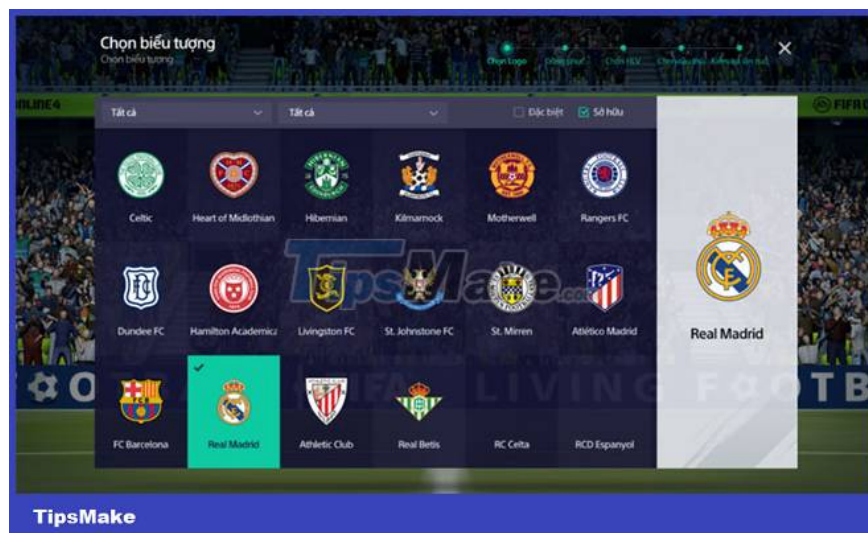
Chọn biểu tượng
Chọn biểu tượng

Chọn Logo
Đồng phục
Chọn HLV
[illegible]

ONLINE4
FIFA O

Tất cả
Tất cả
Đặc biệt
Sở hữu

Celtic
Heart of Midlothian
Hibernian
Kilmarnock
Motherwell
Rangers FC
Dundee FC
Hamilton Academica
Livingston FC
St. Johnstone FC
St. Mirren
Atlético Madrid
FC Barcelona
Real Madrid
Athletic Club
Real Betis
RC Celta
RCD Espanyol

Real Madrid

TipsMake.com

O LIVING FOOTB

TipsMake